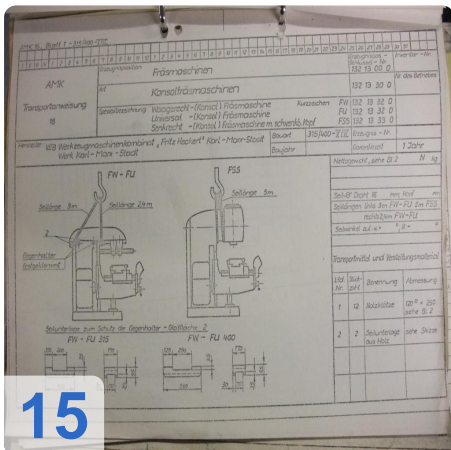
AMK 16 Blatt 1 · Ausgabe 1970

Inventar - Nr.

AMK

Transportanweisung

16

Erzeugnisgruppe Fräsmaschinen

Art Konsolfräsmaschinen

Sachgruppen-Nummer
132 13 00 0

Nr. des Betriebes

Spezifizierung Waagerecht -(Konsol) Fräsmaschine
Universal -(Konsol) Fräsmaschine
Senkrecht -(Konsol) Fräsmaschine m. schwenkb. Kopf

Kurzzeichen
FW 132 13 32 0
FU 132 13 33 0
FSS 132 13 35 0

Hersteller VEB Werkzeugmaschinenkombinat „Fritz Heckert" Karl-Marx-Stadt
Werk Karl-Marx-Stadt

Baureihe 315 / 400 - Z.I.E.

Erzeugnis - Nr.

Baujahr

Gewährleistung 1 Jahr

Nettogewicht - siehe Bl. 2 N kg

FW - FU

FSS

Seillänge 3 m

Seillänge 2,4 m

Seillänge 3 m

Gegenhalter festgeklemmt

Seil-Ø Draht 16 mm Hanf mm

Seillängen: links 3 m FW-FU 3 m FSS
rechts 2,4 m FW-FU

Seilwinkel auf ca. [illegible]° / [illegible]°

Transportmittel und Verladungsmaterial

| Lfd. Nr. | Stück-zahl | Benennung | Abmessung |
|---|---|---|---|
| 1 | 12 | Holzklötze | 120 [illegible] 250 siehe Bl. 2 |
| 2 | 2 | Seilunterlage aus Holz | siehe Skizze |

Seilunterlage zum Schutz de Gegenhalter - Stückzahl: 2

FW - FU 315

FW - FU 400

15